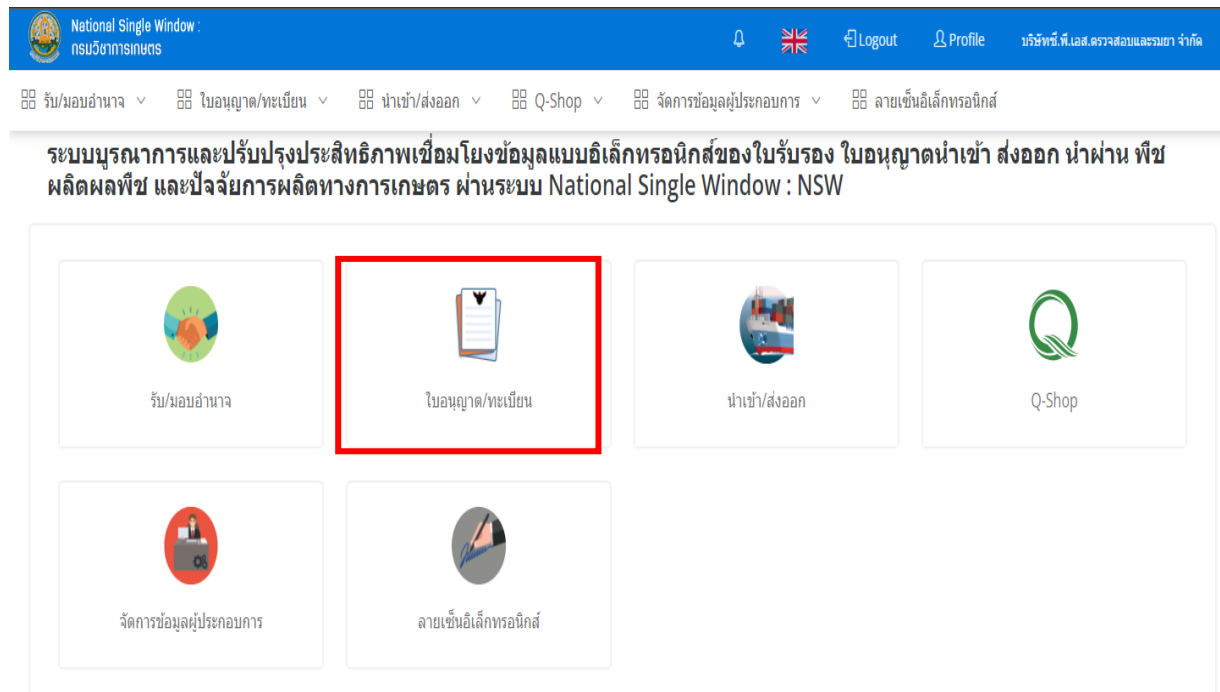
National Single Window :
กรมวิชาการเกษตร

Logout Profile บริษัทพี.พี.เอส.ตรวจสอบและรมยา จำกัด

รับ/มอบอำนาจ ใบอนุญาต/ทะเบียน นำเข้า/ส่งออก Q-Shop จัดการข้อมูลผู้ประกอบการ ลายเซ็นอิเล็กทรอนิกส์

ระบบบูรณาการและปรับปรุงประสิทธิภาพเชื่อมโยงข้อมูลแบบอิเล็กทรอนิกส์ของใบรับรอง ใบอนุญาตนำเข้า ส่งออก นำผ่าน พืช ผลิตผลพืช และปัจจัยการผลิตทางการเกษตร ผ่านระบบ National Single Window : NSW

รับ/มอบอำนาจ

ใบอนุญาต/ทะเบียน

นำเข้า/ส่งออก

Q-Shop

จัดการข้อมูลผู้ประกอบการ

ลายเซ็นอิเล็กทรอนิกส์